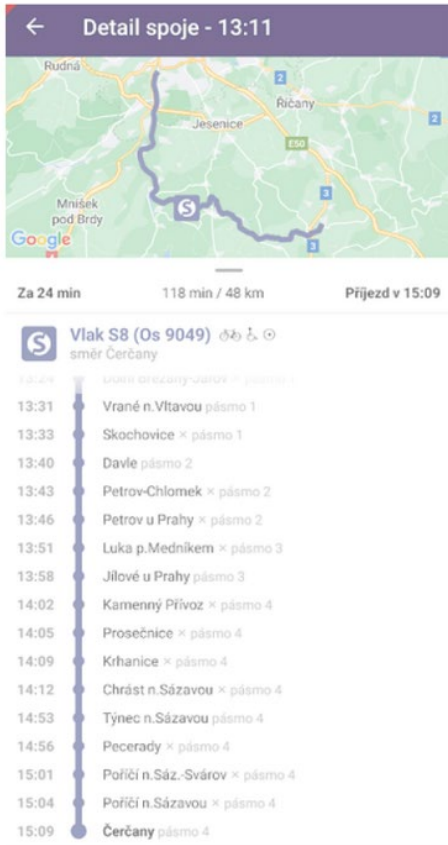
Detail spoje - 13:11

Rudná
2
Říčany
Jesenice
E50
2
Mníšek pod Brdy
S
3
Google
3

Za 24 min
118 min / 48 km
Příjezd v 15:09

S
Vlak S8 (Os 9049)
směr Čerčany

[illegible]

13:31 Vrané n.Vltavou pásmo 1
13:33 Skochovice × pásmo 1
13:40 Davle pásmo 2
13:43 Petrov-Chlomek × pásmo 2
13:46 Petrov u Prahy × pásmo 2
13:51 Luka p.Medníkem × pásmo 3
13:58 Jílové u Prahy pásmo 3
14:02 Kamenný Přívoz × pásmo 4
14:05 Prosečnice × pásmo 4
14:09 Krhanice × pásmo 4
14:12 Chrást n.Sázavou × pásmo 4
14:53 Týnec n.Sázavou pásmo 4
14:56 Pecerady × pásmo 4
15:01 Poříčí n.Sáz.-Svárov × pásmo 4
15:04 Poříčí n.Sázavou × pásmo 4
15:09 Čerčany pásmo 4